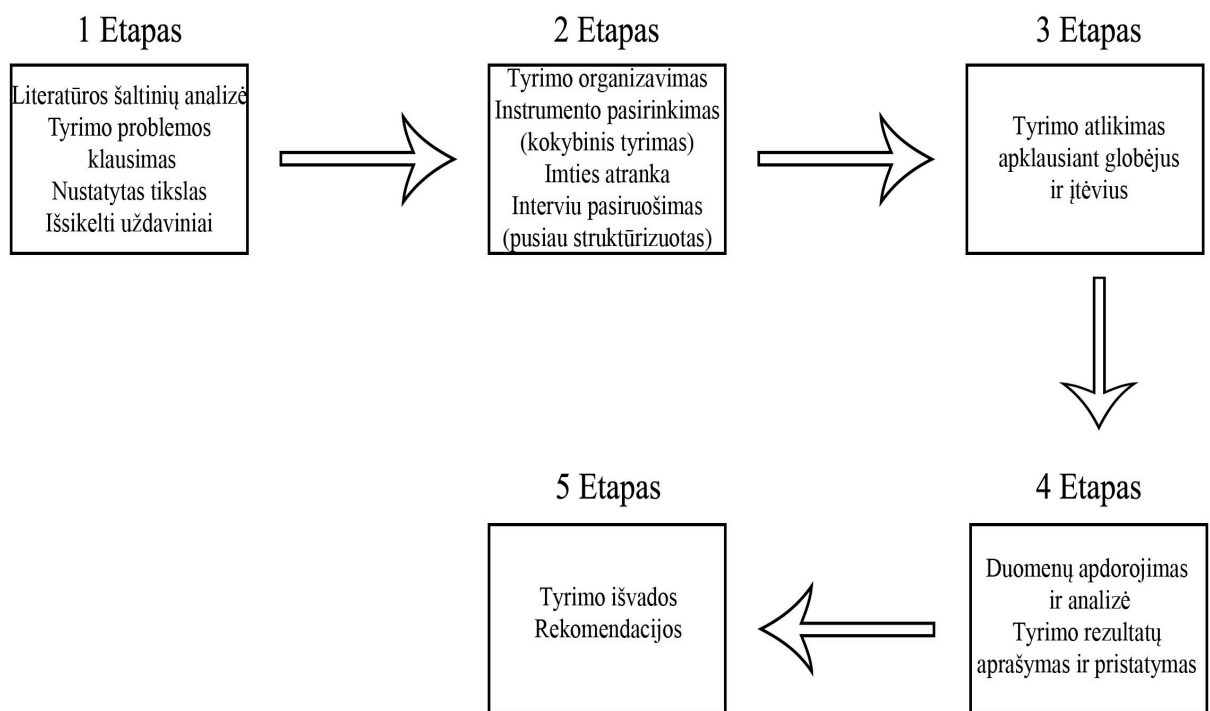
1 Etapas

Literatūros šaltinių analizė
Tyrimo problemos klausimas
Nustatytas tikslas
Išsikelti uždaviniai

2 Etapas

Tyrimo organizavimas
Instrumento pasirinkimas (kokybinis tyrimas)
Imties atranka
Interviu pasiruošimas (pusiau struktūrizuotas)

3 Etapas

Tyrimo atlikimas apklausiant globėjus ir įtėvius

4 Etapas

Duomenų apdorojimas ir analizė
Tyrimo rezultatų aprašymas ir pristatymas

5 Etapas

Tyrimo išvados
Rekomendacijos